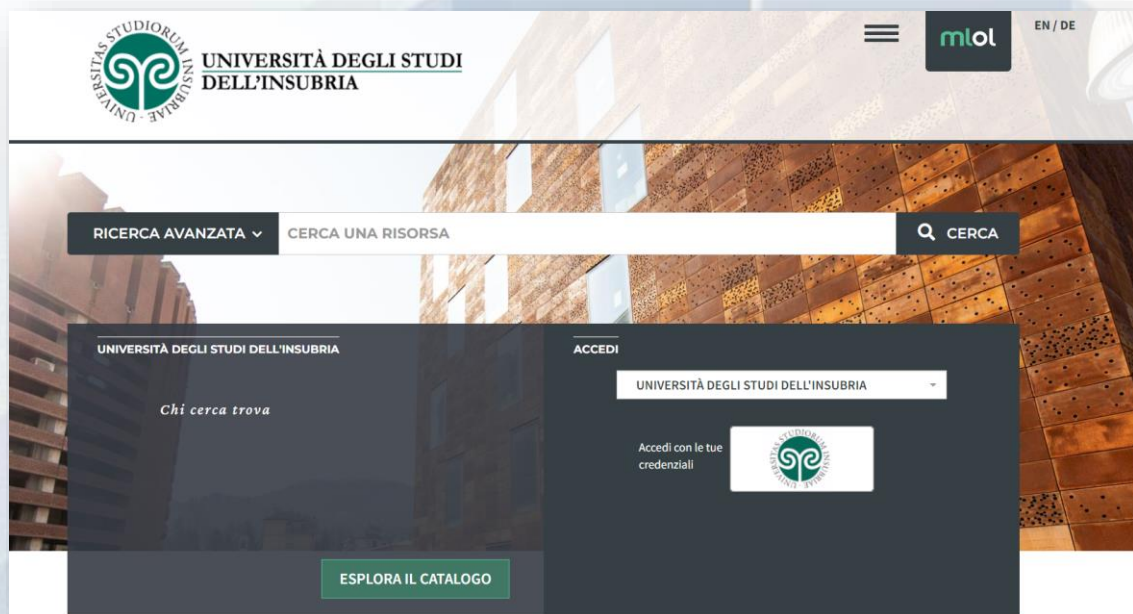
UNIVERSITAS STUDIORUM INSUBRIAE

UNIVERSITÀ DEGLI STUDI DELL'INSUBRIA

mlol

EN / DE

RICERCA AVANZATA

CERCA UNA RISORSA

CERCA

UNIVERSITÀ DEGLI STUDI DELL'INSUBRIA

Chi cerca trova

ESPLORA IL CATALOGO

ACCEDI

UNIVERSITÀ DEGLI STUDI DELL'INSUBRIA

Accedi con le tue credenziali

UNIVERSITAS STUDIORUM INSUBRIAE